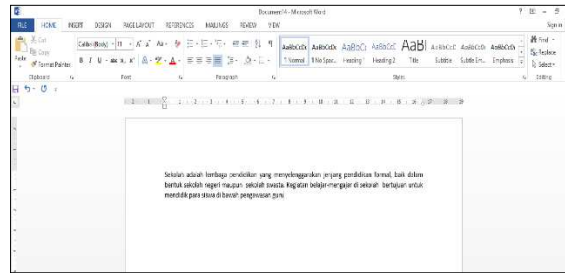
Document4 - Microsoft Word

FILE HOME INSERT DESIGN PAGE LAYOUT REFERENCES MAILINGS REVIEW VIEW Sign in

Cut Copy Format Painter Paste Calibri (Body) 11

AaBbCcDc AaBbCcDc AaBbCc AaBbCcE AaBl AaBbCcC AaBbCcDc AaBbCcDc

1 Normal 1 No Spac... Heading 1 Heading 2 Title Subtitle Subtle Em... Emphasis

Find Replace Select

Clipboard Font Paragraph Styles Editing

Sekolah adalah lembaga pendidikan yang menyelenggarakan jenjang pendidikan formal, baik dalam bentuk sekolah negeri maupun sekolah swasta. Kegiatan belajar-mengajar di sekolah bertujuan untuk mendidik para siswa di bawah pengawasan guru.